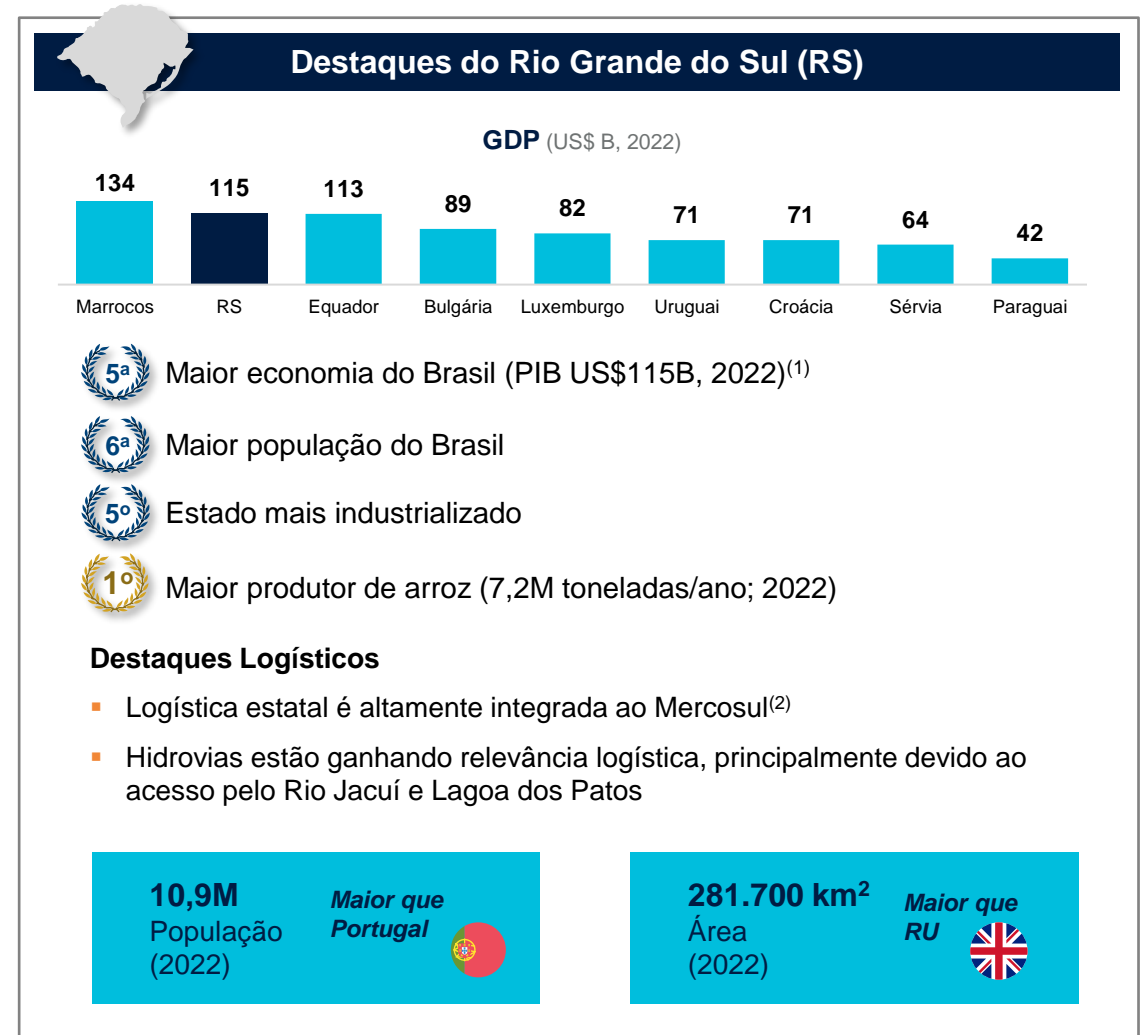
Destaques do Rio Grande do Sul (RS)

GDP (US$ B, 2022)

| 134 | 115 | 113 | 89 | 82 | 71 | 71 | 64 | 42 |
|---|---|---|---|---|---|---|---|---|
| Marrocos | RS | Equador | Bulgária | Luxemburgo | Uruguai | Croácia | Sérvia | Paraguai |

5ª Maior economia do Brasil (PIB US$115B, 2022)$^{(1)}$

6ª Maior população do Brasil

5º Estado mais industrializado

1º Maior produtor de arroz (7,2M toneladas/ano; 2022)

Destaques Logísticos

Logística estatal é altamente integrada ao Mercosul$^{(2)}$

Hidrovias estão ganhando relevância logística, principalmente devido ao acesso pelo Rio Jacuí e Lagoa dos Patos

10,9M População (2022)

Maior que Portugal

281.700 km$^2$ Área (2022)

Maior que RU